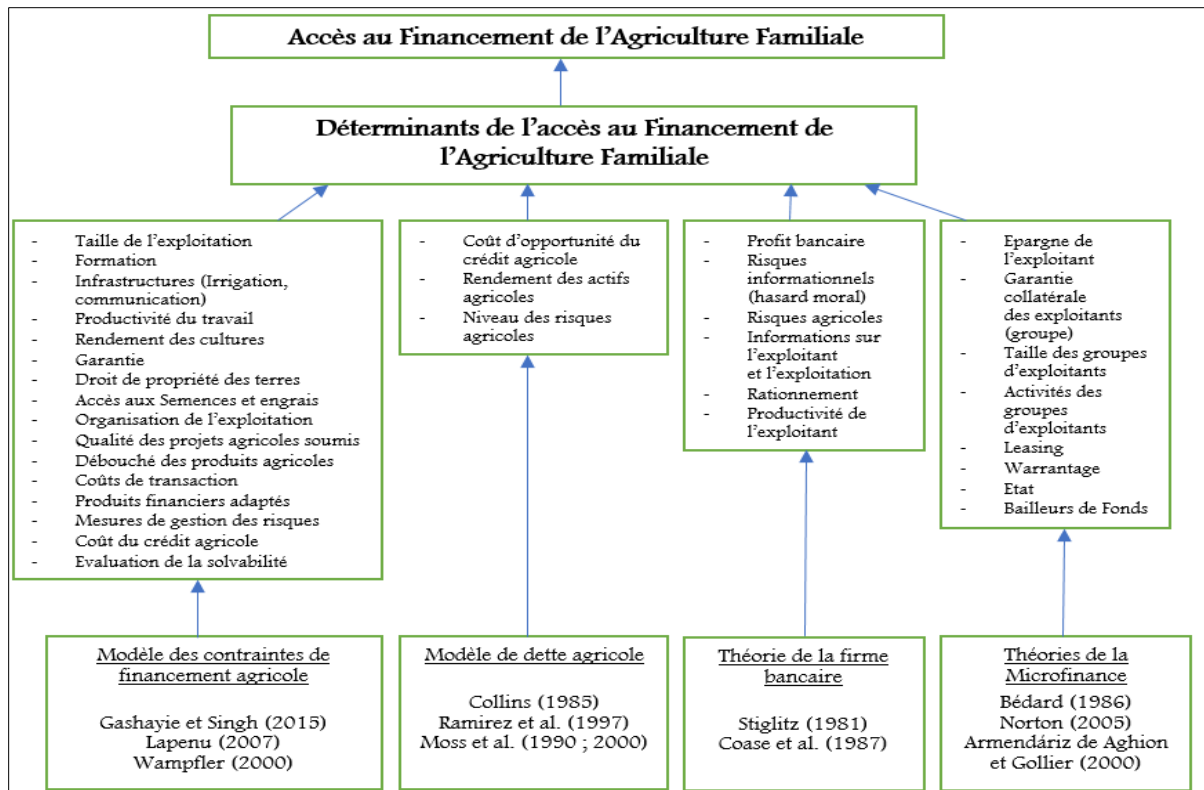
Accès au Financement de l'Agriculture Familiale

Déterminants de l'accès au Financement de l'Agriculture Familiale

- Taille de l'exploitation
- Formation
- Infrastructures (Irrigation, communication)
- Productivité du travail
- Rendement des cultures
- Garantie
- Droit de propriété des terres
- Accès aux Semences et engrais
- Organisation de l'exploitation
- Qualité des projets agricoles soumis
- Débouché des produits agricoles
- Coûts de transaction
- Produits financiers adaptés
- Mesures de gestion des risques
- Coût du crédit agricole
- Evaluation de la solvabilité

- Coût d'opportunité du crédit agricole
- Rendement des actifs agricoles
- Niveau des risques agricoles

- Profit bancaire
- Risques informationnels (hasard moral)
- Risques agricoles
- Informations sur l'exploitant et l'exploitation
- Rationnement
- Productivité de l'exploitant

- Epargne de l'exploitant
- Garantie collatérale des exploitants (groupe)
- Taille des groupes d'exploitants
- Activités des groupes d'exploitants
- Leasing
- Warrantage
- Etat
- Bailleurs de Fonds

Modèle des contraintes de financement agricole

Gashayie et Singh (2015)
Lapenu (2007)
Wampfler (2000)

Modèle de dette agricole

Collins (1985)
Ramirez et al. (1997)
Moss et al. (1990 ; 2000)

Théorie de la firme bancaire

Stiglitz (1981)
Coase et al. (1987)

Théories de la Microfinance

Bédard (1986)
Norton (2005)
Armendáriz de Aghion et Gollier (2000)